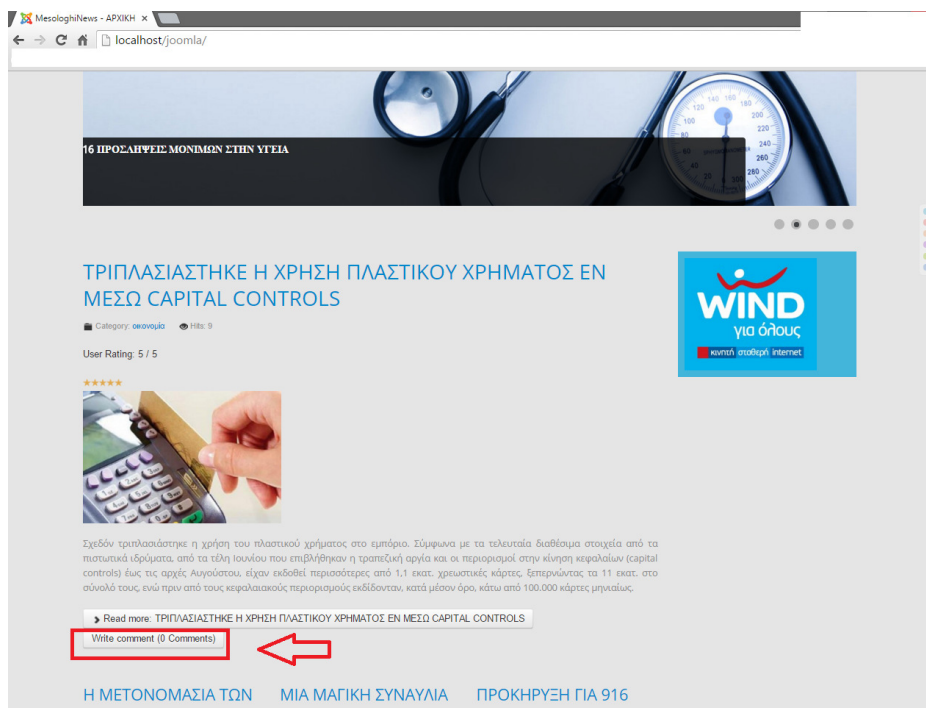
MesologhiNews - ΑΡΧΙΚΗ ×

localhost/joomla/

16 ΠΡΟΣΛΗΨΕΙΣ ΜΟΝΙΜΩΝ ΣΤΗΝ ΥΓΕΙΑ

ΤΡΙΠΛΑΣΙΑΣΤΗΚΕ Η ΧΡΗΣΗ ΠΛΑΣΤΙΚΟΥ ΧΡΗΜΑΤΟΣ ΕΝ ΜΕΣΩ CAPITAL CONTROLS

Category: οικονομία Hits: 9

User Rating: 5 / 5

WIND για όλους

κινητή σταθερή internet

Σχεδόν τριπλασιάστηκε η χρήση του πλαστικού χρήματος στο εμπόριο. Σύμφωνα με τα τελευταία διαθέσιμα στοιχεία από τα πιστωτικά ιδρύματα, από τα τέλη Ιουνίου που επιβλήθηκαν η τραπεζική αργία και οι περιορισμοί στην κίνηση κεφαλαίων (capital controls) έως τις αρχές Αυγούστου, είχαν εκδοθεί περισσότερες από 1,1 εκατ. χρεωστικές κάρτες, ξεπερνώντας τα 11 εκατ. στο σύνολό τους, ενώ πριν από τους κεφαλαιακούς περιορισμούς εκδίδονταν, κατά μέσον όρο, κάτω από 100.000 κάρτες μηνιαίως.

Read more: ΤΡΙΠΛΑΣΙΑΣΤΗΚΕ Η ΧΡΗΣΗ ΠΛΑΣΤΙΚΟΥ ΧΡΗΜΑΤΟΣ ΕΝ ΜΕΣΩ CAPITAL CONTROLS

Write comment (0 Comments)

Η ΜΕΤΟΝΟΜΑΣΙΑ ΤΩΝ ΜΙΑ ΜΑΓΙΚΗ ΣΥΝΑΥΛΙΑ ΠΡΟΚΗΡΥΞΗ ΓΙΑ 916